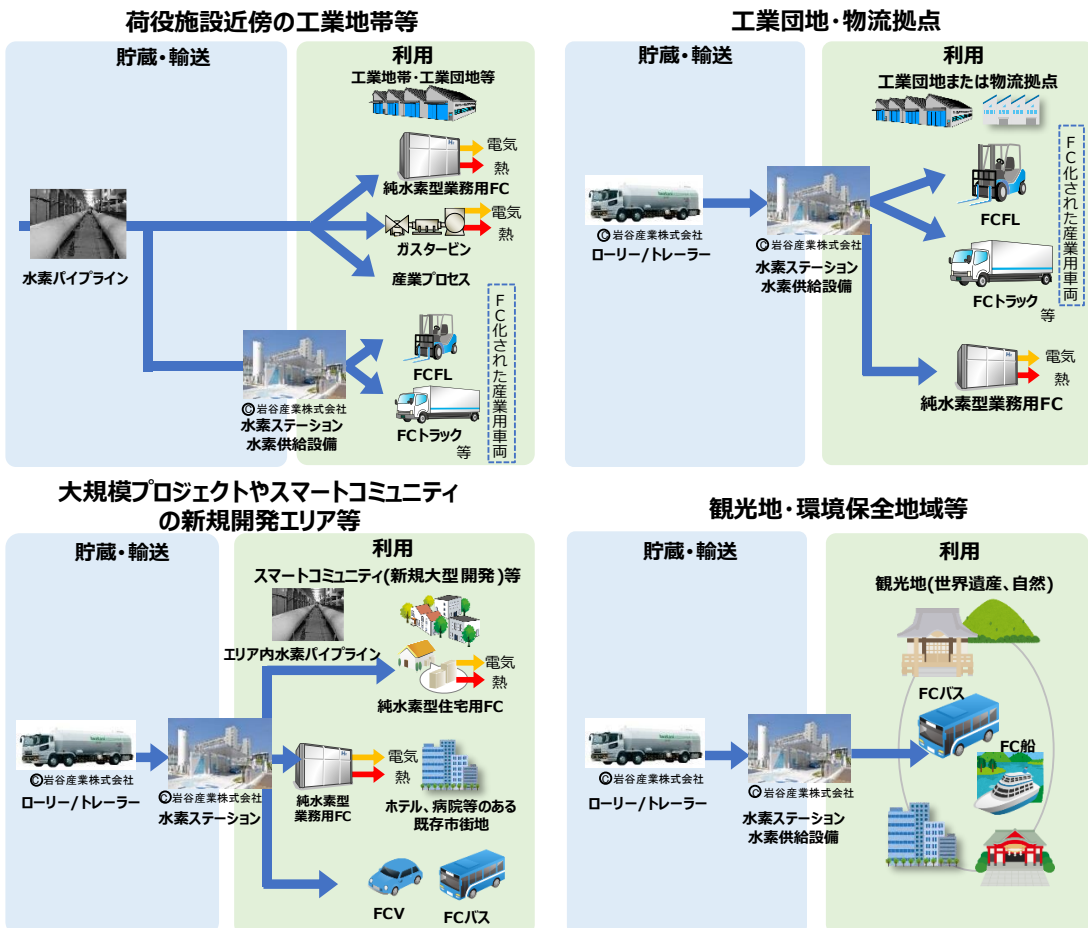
荷役施設近傍の工業地帯等

貯蔵・輸送

利用

工業地帯・工業団地等

電気

熱

純水素型業務用FC

電気

熱

ガスタービン

産業プロセス

水素パイプライン

FC化された産業用車両

FCFL

©岩谷産業株式会社

水素ステーション
水素供給設備

FCトラック
等

工業団地・物流拠点

貯蔵・輸送

利用

工業団地または物流拠点

FC化された産業用車両

©岩谷産業株式会社

ローリー/トレーラー

©岩谷産業株式会社

水素ステーション
水素供給設備

FCFL

FCトラック
等

電気

熱

純水素型業務用FC

大規模プロジェクトやスマートコミュニティ
の新規開発エリア等

貯蔵・輸送

利用

スマートコミュニティ(新規大型開発)等

エリア内水素パイプライン

電気

熱

純水素型住宅用FC

©岩谷産業株式会社

ローリー/トレーラー

©岩谷産業株式会社

水素ステーション

電気

熱

純水素型
業務用FC

ホテル、病院等のある
既存市街地

FCV

FCバス

観光地・環境保全地域等

貯蔵・輸送

利用

観光地(世界遺産、自然)

FCバス

FC船

©岩谷産業株式会社

ローリー/トレーラー

©岩谷産業株式会社

水素ステーション
水素供給設備